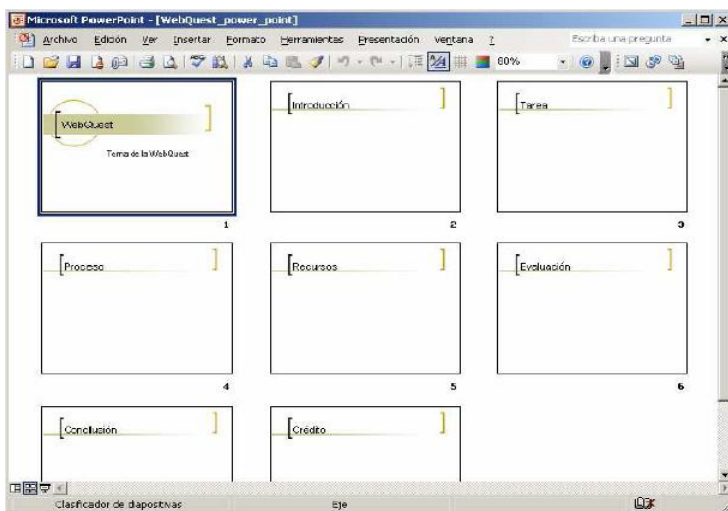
Microsoft PowerPoint - [WebQuest_power_point]

Archivo Edición Ver Insertar Formato Herramientas Presentación Ventana ?

Escriba una pregunta

80%

WebQuest

Tema de la WebQuest

1

Introducción

2

Tarea

3

Proceso

4

Recursos

5

Evaluación

6

Conclusión

Crédito

Clasificador de diapositivas

Eje